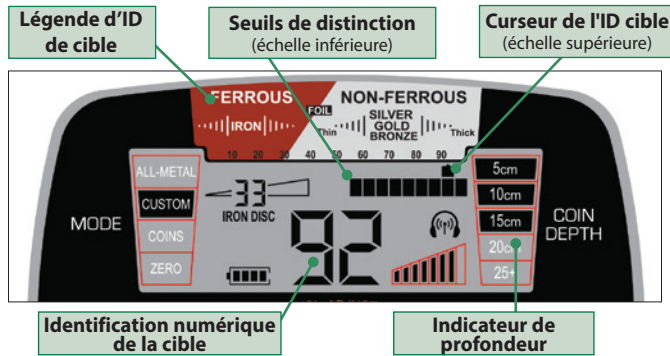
Légende d'ID de cible

Seuils de distinction
(échelle inférieure)

Curseur de l'ID cible
(échelle supérieure)

FERROUS
IRON
FOIL
NON-FERROUS
Thin
SILVER
GOLD
BRONZE
Thick

10 20 30 40 50 60 70 80 90

ALL-METAL
CUSTOM
COINS
ZERO

MODE

33
IRON DISC

92

5cm
10cm
15cm
20cm
25+

COIN DEPTH

Identification numérique de la cible

Indicateur de profondeur